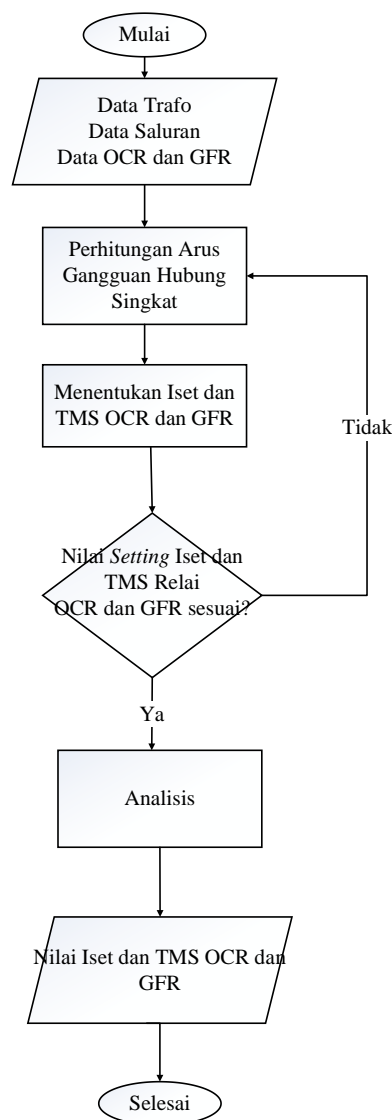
Mulai

Data Trafo
Data Saluran
Data OCR dan GFR

Perhitungan Arus Gangguan Hubung Singkat

Menentukan Iset dan TMS OCR dan GFR

Tidak

Nilai *Setting* Iset dan TMS Relai OCR dan GFR sesuai?

Ya

Analisis

Nilai Iset dan TMS OCR dan GFR

Selesai